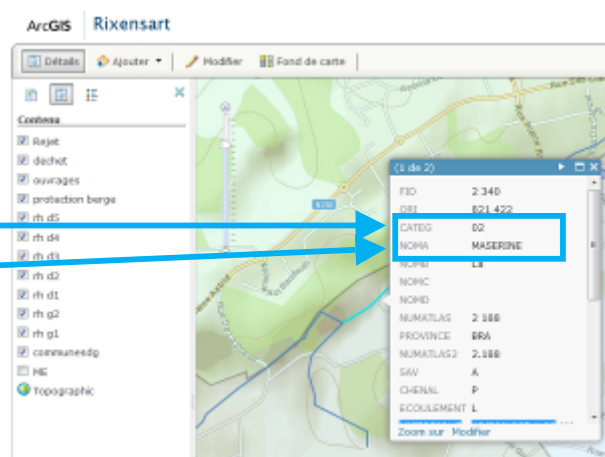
ArcGIS Rixensart

Détails Ajouter Modifier Fond de carte

Contenu
Rejet
dechet
ouvrages
protection berge
rh d5
rh d4
rh d3
rh d2
rh d1
rh g2
rh g1
communesdg
ME
Topographic

(1 de 2)

| FID | 2 340 |
|---|---|
| ORI | 821 422 |
| CATEG | 02 |
| NOMA | MASERINE |
| NOMB | La |
| NOMC | |
| NOMD | |
| NUMATLAS | 2 188 |
| PROVINCE | BRA |
| NUMATLAS2 | 2.188 |
| SAV | A |
| CHENAL | P |
| ECOULEMENT | L |

Zoom sur Modifier